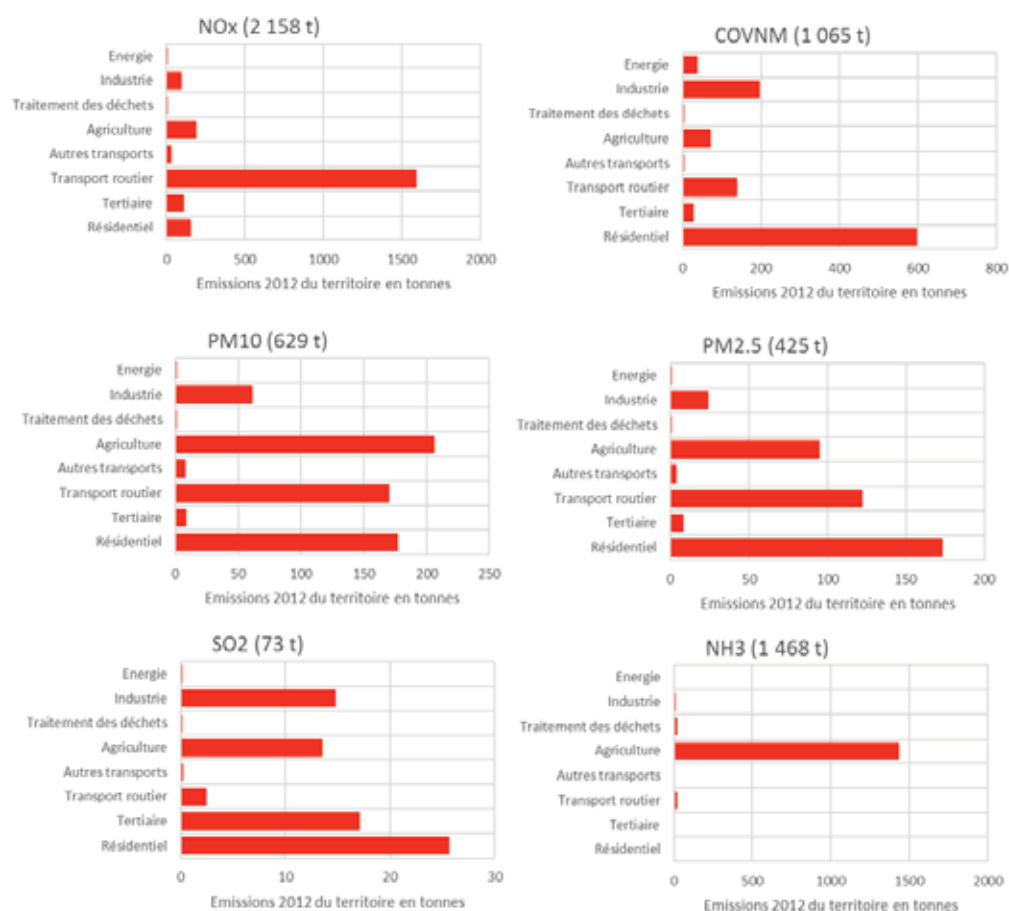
NOx (2 158 t)

Energie
Industrie
Traitement des déchets
Agriculture
Autres transports
Transport routier
Tertiaire
Résidentiel

0 500 1000 1500 2000

Emissions 2012 du territoire en tonnes

COVNM (1 065 t)

Energie
Industrie
Traitement des déchets
Agriculture
Autres transports
Transport routier
Tertiaire
Résidentiel

0 200 400 600 800

Emissions 2012 du territoire en tonnes

PM10 (629 t)

Energie
Industrie
Traitement des déchets
Agriculture
Autres transports
Transport routier
Tertiaire
Résidentiel

0 50 100 150 200 250

Emissions 2012 du territoire en tonnes

PM2.5 (425 t)

Energie
Industrie
Traitement des déchets
Agriculture
Autres transports
Transport routier
Tertiaire
Résidentiel

0 50 100 150 200

Emissions 2012 du territoire en tonnes

SO2 (73 t)

Energie
Industrie
Traitement des déchets
Agriculture
Autres transports
Transport routier
Tertiaire
Résidentiel

0 10 20 30

Emissions 2012 du territoire en tonnes

NH3 (1 468 t)

Energie
Industrie
Traitement des déchets
Agriculture
Autres transports
Transport routier
Tertiaire
Résidentiel

0 500 1000 1500 2000

Emissions 2012 du territoire en tonnes